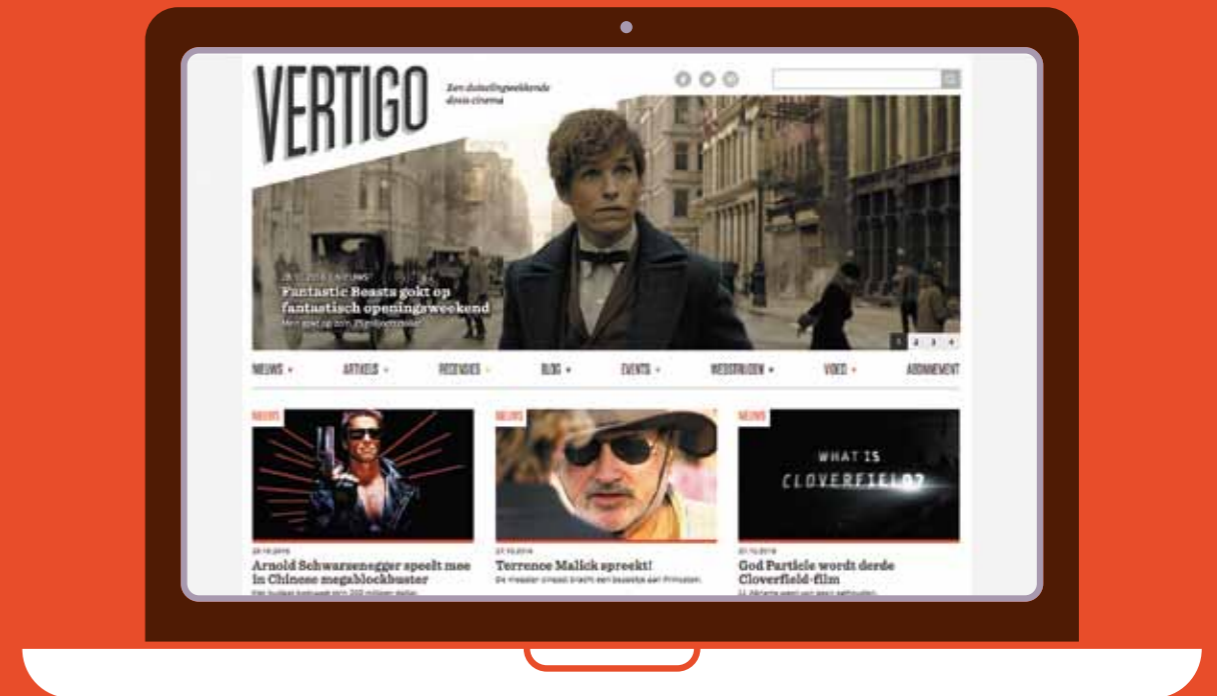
VERTIGO

Een duizelingwekkende dosis cinema

28.10.2016 | NIEUWS
Fantastic Beasts gokt op fantastisch openingsweekend
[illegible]

1 2 3 4

NIEUWS ARTIKELS RECENSIES BLOG EVENTS WEDSTRIJDEN VIDEO ABONNEMENT

NIEUWS

28.10.2016
Arnold Schwarzenegger speelt mee in Chinese megablockbuster
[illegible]

NIEUWS

27.10.2016
Terrence Malick spreekt!
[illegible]

NIEUWS

WHAT IS CLOVERFIELD?

27.10.2016
God Particle wordt derde Cloverfield-film
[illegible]